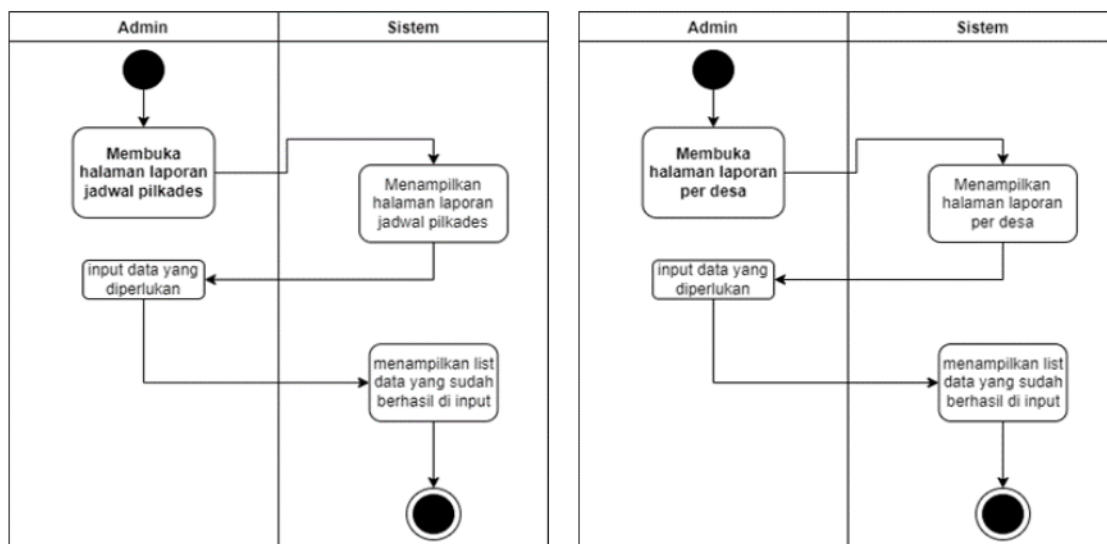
| Admin | Sistem |
|---|---|

Membuka halaman laporan jadwal pilkades

Menampilkan halaman laporan jadwal pilkades

input data yang diperlukan

menampilkan list data yang sudah berhasil di input

| Admin | Sistem |
|---|---|

Membuka halaman laporan per desa

Menampilkan halaman laporan per desa

input data yang diperlukan

menampilkan list data yang sudah berhasil di input